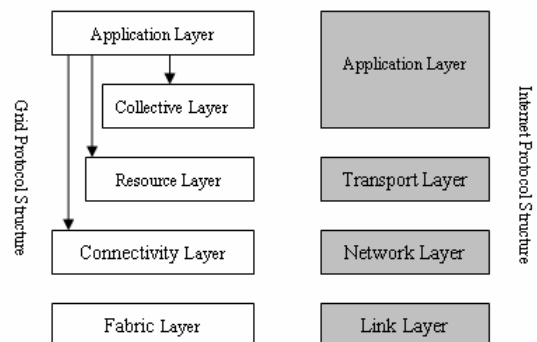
Grid Protocol Structure

Application Layer

Collective Layer

Resource Layer

Connectivity Layer

Fabric Layer

Application Layer

Transport Layer

Network Layer

Link Layer

Internet Protocol Structure